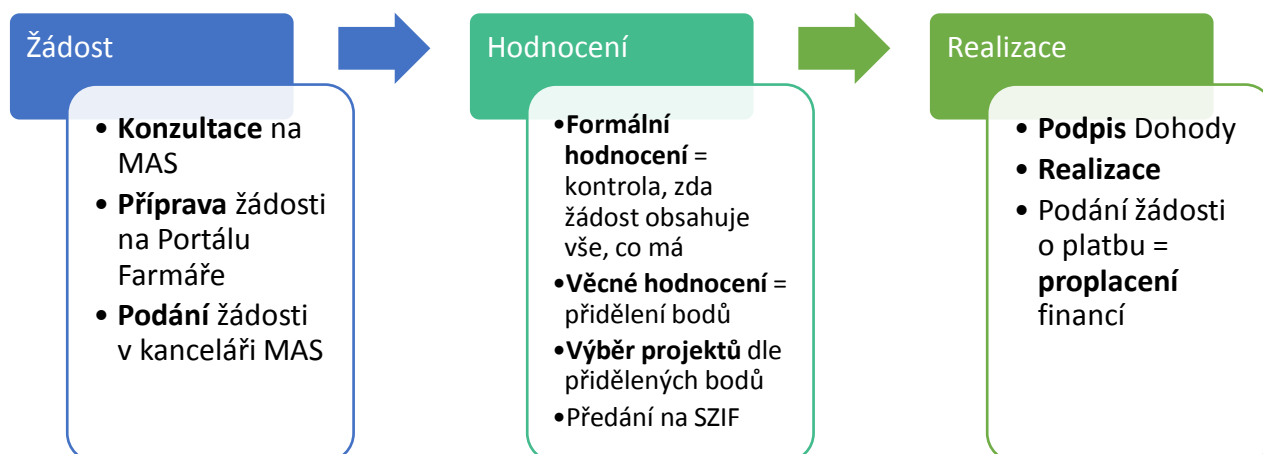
Žádost

- Konzultace na MAS
- Příprava žádosti na Portálu Farmáře
- Podání žádosti v kanceláři MAS

Hodnocení

- Formální hodnocení = kontrola, zda žádost obsahuje vše, co má
- Věcné hodnocení = přidělení bodů
- Výběr projektů dle přidělených bodů
- Předání na SZIF

Realizace

- Podpis Dohody
- Realizace
- Podání žádosti o platbu = proplacení financí